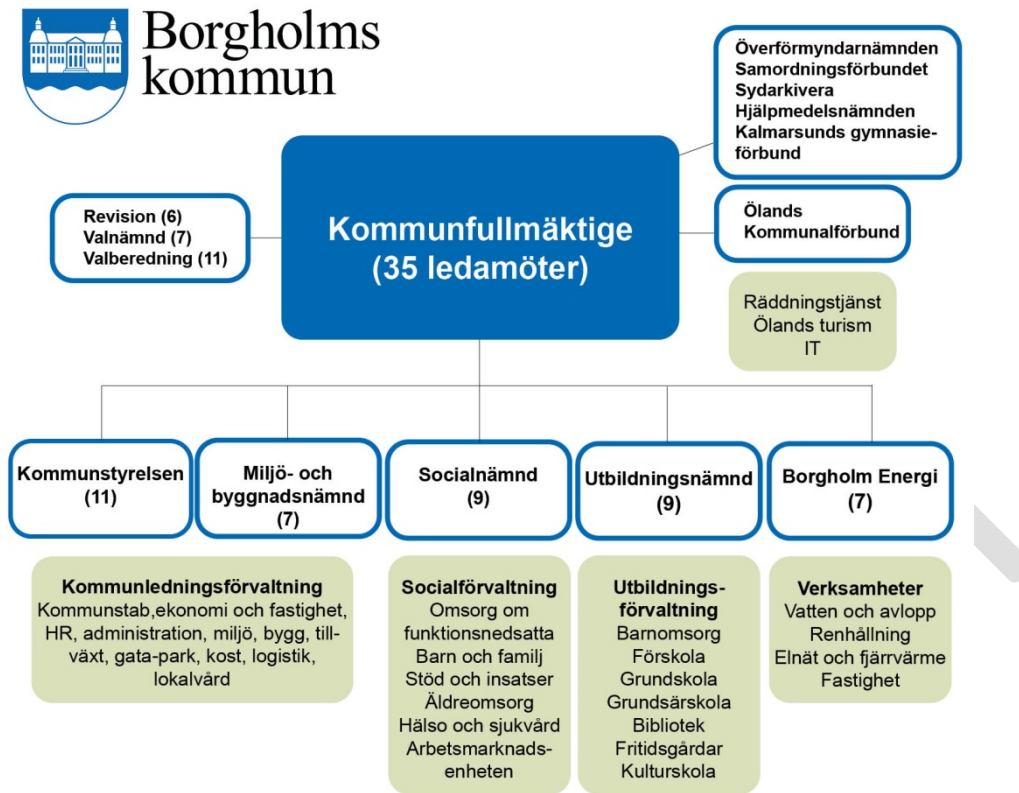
Borgholms kommun

Överförmyndarnämnden
Samordningsförbundet
Sydarkivera
Hjälpmedelsnämnden
Kalmarsunds gymnasieförbund

Revision (6)
Valnämnd (7)
Valberedning (11)

Kommunfullmäktige (35 ledamöter)

Ölands Kommunalförbund

Räddningstjänst
Ölands turism
IT

Kommunstyrelsen (11)

Miljö- och byggnadsnämnd (7)

Socialnämnd (9)

Utbildningsnämnd (9)

Borgholm Energi (7)

Kommunledningsförvaltning
Kommunstab,ekonomi och fastighet, HR, administration, miljö, bygg, tillväxt, gata-park, kost, logistik, lokalvård

Socialförvaltning
Omsorg om funktionsnedsatta
Barn och familj
Stöd och insatser
Äldreomsorg
Hälso och sjukvård
Arbetsmarknadsenheten

Utbildningsförvaltning
Barnomsorg
Förskola
Grundskola
Grundsärskola
Bibliotek
Fritidsgårdar
Kulturskola

Verksamheter
Vatten och avlopp
Renhållning
Elnät och fjärrvärme
Fastighet